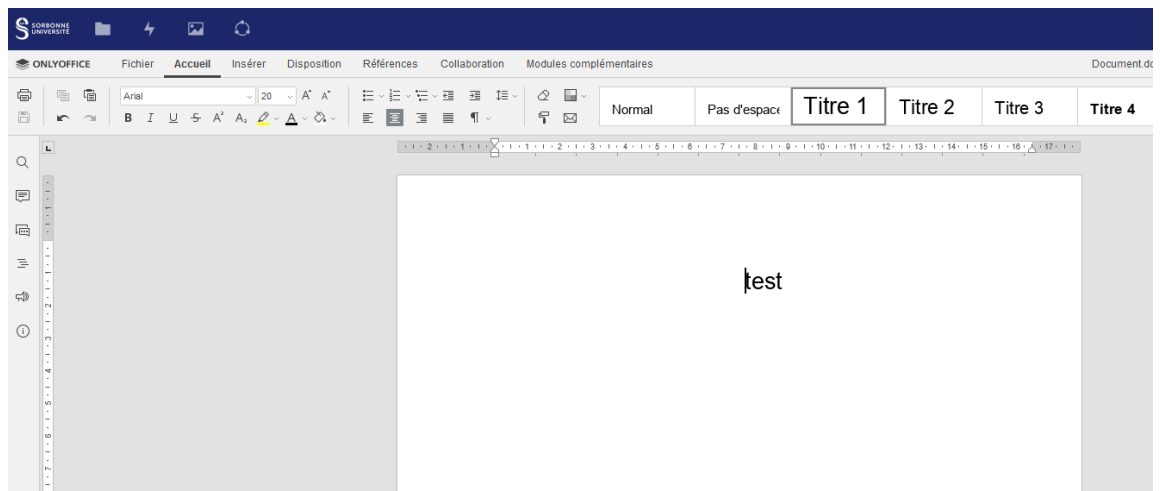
SORBONNE UNIVERSITÉ

ONLYOFFICE Fichier Accueil Insérer Disposition Références Collaboration Modules complémentaires Document.dc

Arial 20

B I U S A A

Normal Pas d'espace Titre 1 Titre 2 Titre 3 Titre 4

test